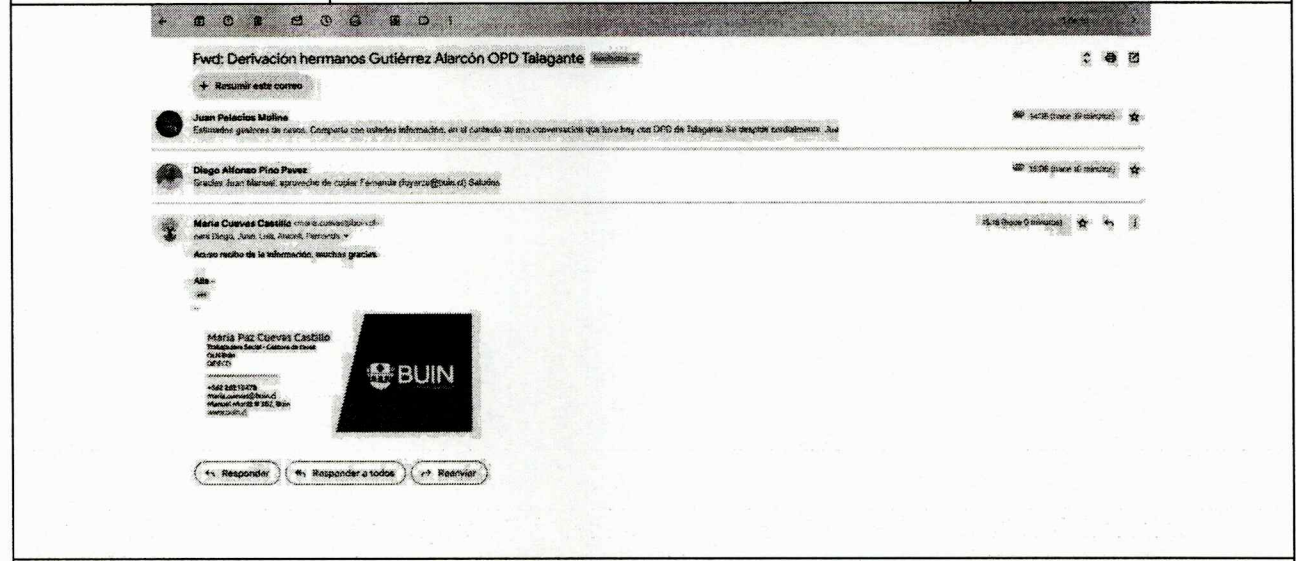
Fwd: Derivación hermanos Gutiérrez Alarcón OPD Talagante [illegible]

+ Resumir este correo

Juan Palacios Molina
Estimados gestores de casos. Comparto con ustedes información, en el contexto de una conversación que tuve hoy con OPD de Talagante Se despide cordialmente. Jua

14:58 (hace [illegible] minutos)

Diego Alfonso Pino Pavez
Gracias Juan Manuel, aprovecho de copiar Fernanda (fayarza@buin.cl) Saludos

15:06 (hace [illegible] minutos)

María Cuevas Castillo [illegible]
para Diego, Juan, Luis, Araceli, Fernanda

15:16 (hace 0 minutos)

Acuso recibo de la información, muchas gracias.

Atte.-

María Paz Cuevas Castillo
Trabajadora Social - Gestora de Casos
OLN Buin
OPD

+562 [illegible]
maria.cuevas@buin.cl
Manuel Montt # 362, Buin
www.buin.cl

BUIN

Responder
Responder a todos
Reenviar